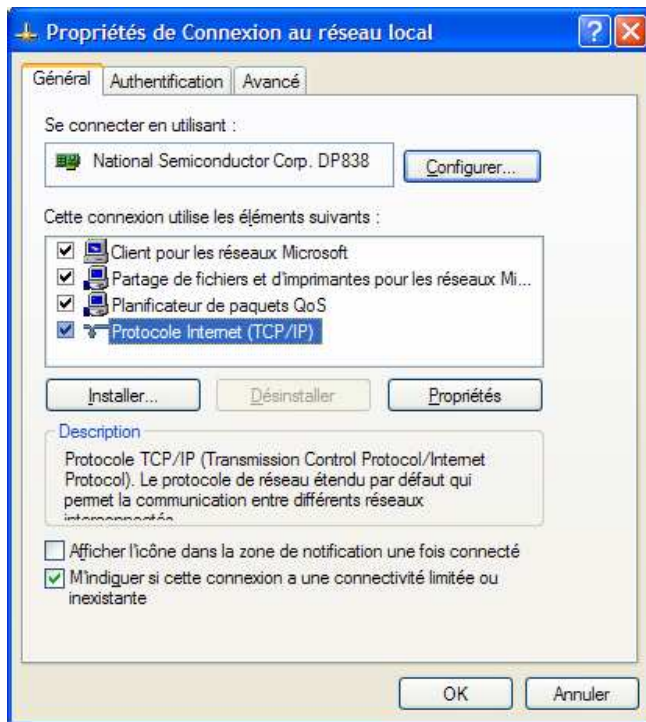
Propriétés de Connexion au réseau local

Général | Authentification | Avancé

Se connecter en utilisant :

National Semiconductor Corp. DP838

Configurer...

Cette connexion utilise les éléments suivants :

Client pour les réseaux Microsoft
Partage de fichiers et d'imprimantes pour les réseaux Mi...
Planificateur de paquets QoS
Protocole Internet (TCP/IP)

Installer... | Désinstaller | Propriétés

Description

Protocole TCP/IP (Transmission Control Protocol/Internet Protocol). Le protocole de réseau étendu par défaut qui permet la communication entre différents réseaux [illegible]

Afficher l'icône dans la zone de notification une fois connecté

M'indiquer si cette connexion a une connectivité limitée ou inexistante

OK | Annuler